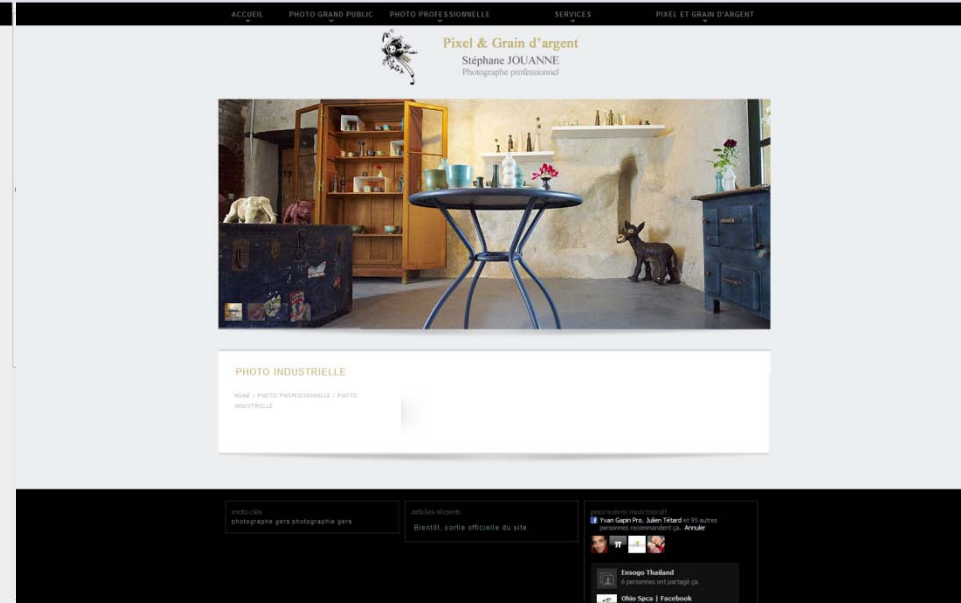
ACCUEIL PHOTO GRAND PUBLIC PHOTO PROFESSIONNELLE SERVICES PIXEL ET GRAIN D'ARGENT

Pixel & Grain d'argent
Stéphane JOUANNE
Photographe professionnel

PHOTO INDUSTRIELLE

HOME / PHOTO PROFESSIONNELLE / PHOTO INDUSTRIELLE

mots clés
photographe gers photographie gers

articles récents
Bientôt, sortie officielle du site.

pour soutenir mon travail
Yvan Gapin Pro., Julien Tétard et 95 autres personnes recommandent ça. Annuler

Ensogo Thailand
6 personnes ont partagé ça.

Ohio Spca | Facebook